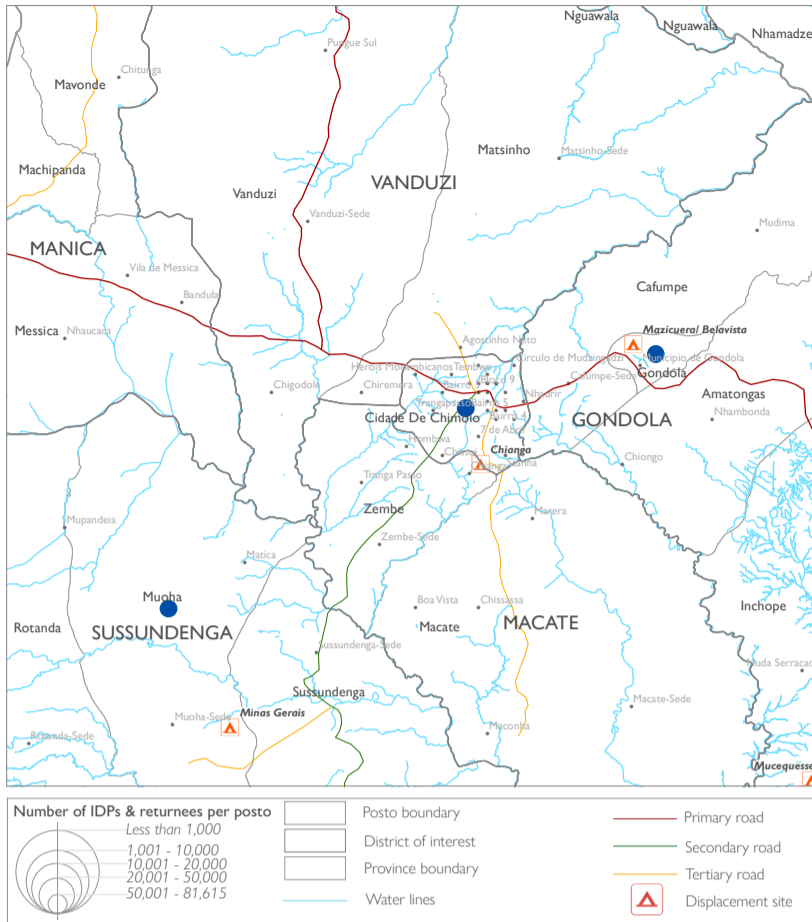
Nguawala
Nguawala
Nhamadze
Pungue Sul
Chitunga
Mavonde
Matsinho
Matsinho-Sede
Machipanda
VANDUZI
Vanduzi
Vanduzi-Sede
Mudima
MANICA
Vila de Messica
Cafumpe
Bandula
Messica
Nhaucada
Agostinho Neto
Mazicueral Belavista
Circulo de Mudainazi
Municipio de Gondola
Herois Mocambicanos
Tembwe
Gondola
Chigodole
Chiremera
Bairro 9
Cafumpe-Sede
Amatongas
Bairro 4
Nhamaonha
Cidade De Chimoio
Bairro 5
GONDOLA
Nhambonda
Bairro 4
7 de Abril
Nhamboza
Chissui
Chianga
Chiongo
Tranga Passo
Zembe
Messa
Mupandeia
Zembe-Sede
Matica
Muoha
Boa Vista
Chissassa
Inchope
Rotanda
SUSSUNDENGA
Macate
MACATE
Sussundenga-Sede
Nhuda Serracao
Sussundenga
Macate-Sede
Muoha-Sede
Minas Gerais
Rotanda-Sede
Maconha
Mucequesse
Number of IDPs & returnees per posto
Less than 1,000
1,001 - 10,000
10,001 - 20,000
20,001 - 50,000
50,001 - 81,615
Posto boundary
District of interest
Province boundary
Water lines
Primary road
Secondary road
Tertiary road
Displacement site